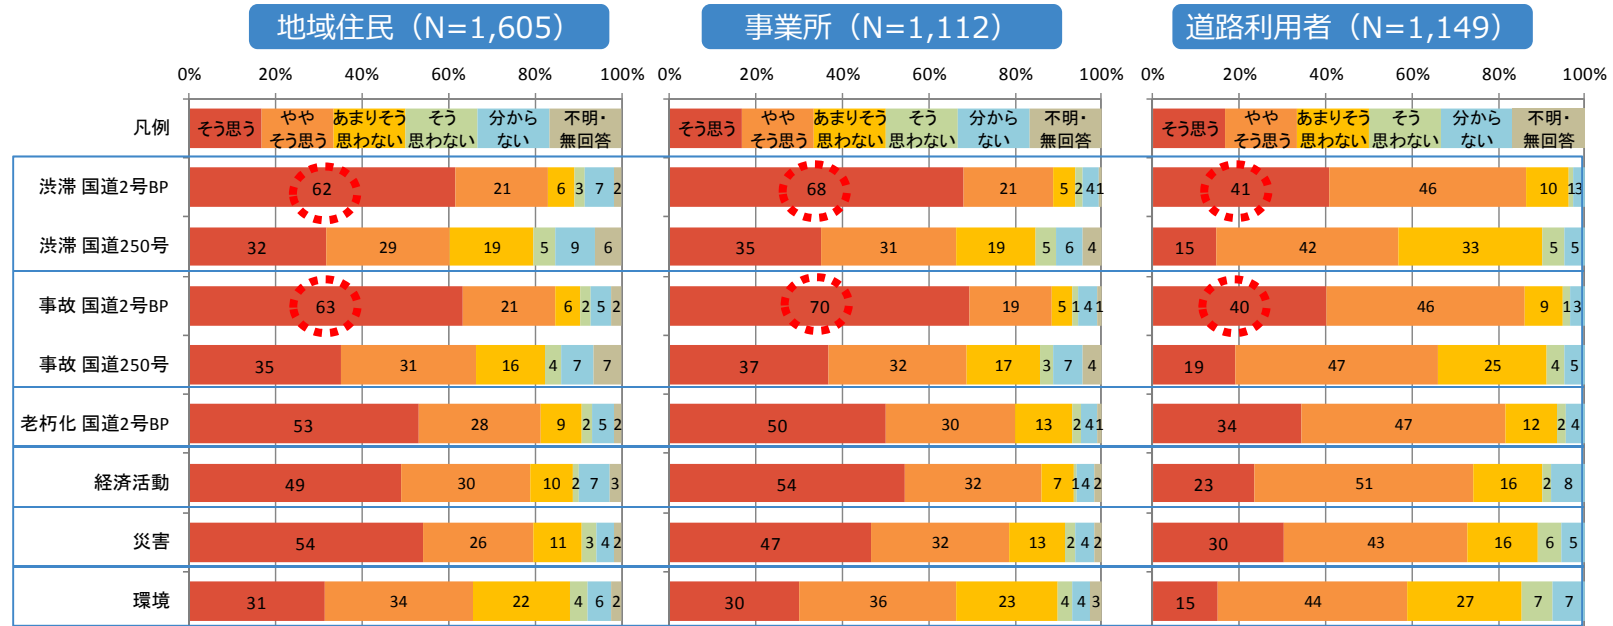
地域住民（N=1,605）

事業所（N=1,112）

道路利用者（N=1,149）

0% 20% 40% 60% 80% 100%

| | 地域住民 | 事業所 | 道路利用者 |
|---|---|---|---|
| 凡例 | そう思う / やや そう思う / あまりそう 思わない / そう 思わない / 分から ない / 不明・ 無回答 | そう思う / やや そう思う / あまりそう 思わない / そう 思わない / 分から ない / 不明・ 無回答 | そう思う / やや そう思う / あまりそう 思わない / そう 思わない / 分から ない / 不明・ 無回答 |
| 渋滞 国道2号BP | 62 21 6 3 7 2 | 68 21 5 2 4 1 | 41 46 10 1 3 |
| 渋滞 国道250号 | 32 29 19 5 9 6 | 35 31 19 5 6 4 | 15 42 33 5 5 |
| 事故 国道2号BP | 63 21 6 2 5 2 | 70 19 5 1 4 1 | 40 46 9 1 3 |
| 事故 国道250号 | 35 31 16 4 7 7 | 37 32 17 3 7 4 | 19 47 25 4 5 |
| 老朽化 国道2号BP | 53 28 9 2 5 2 | 50 30 13 2 4 1 | 34 47 12 2 4 |
| 経済活動 | 49 30 10 2 7 3 | 54 32 7 1 4 2 | 23 51 16 2 8 |
| 災害 | 54 26 11 3 4 2 | 47 32 13 2 4 2 | 30 43 16 6 5 |
| 環境 | 31 34 22 4 6 2 | 30 36 23 4 4 3 | 15 44 27 7 7 |